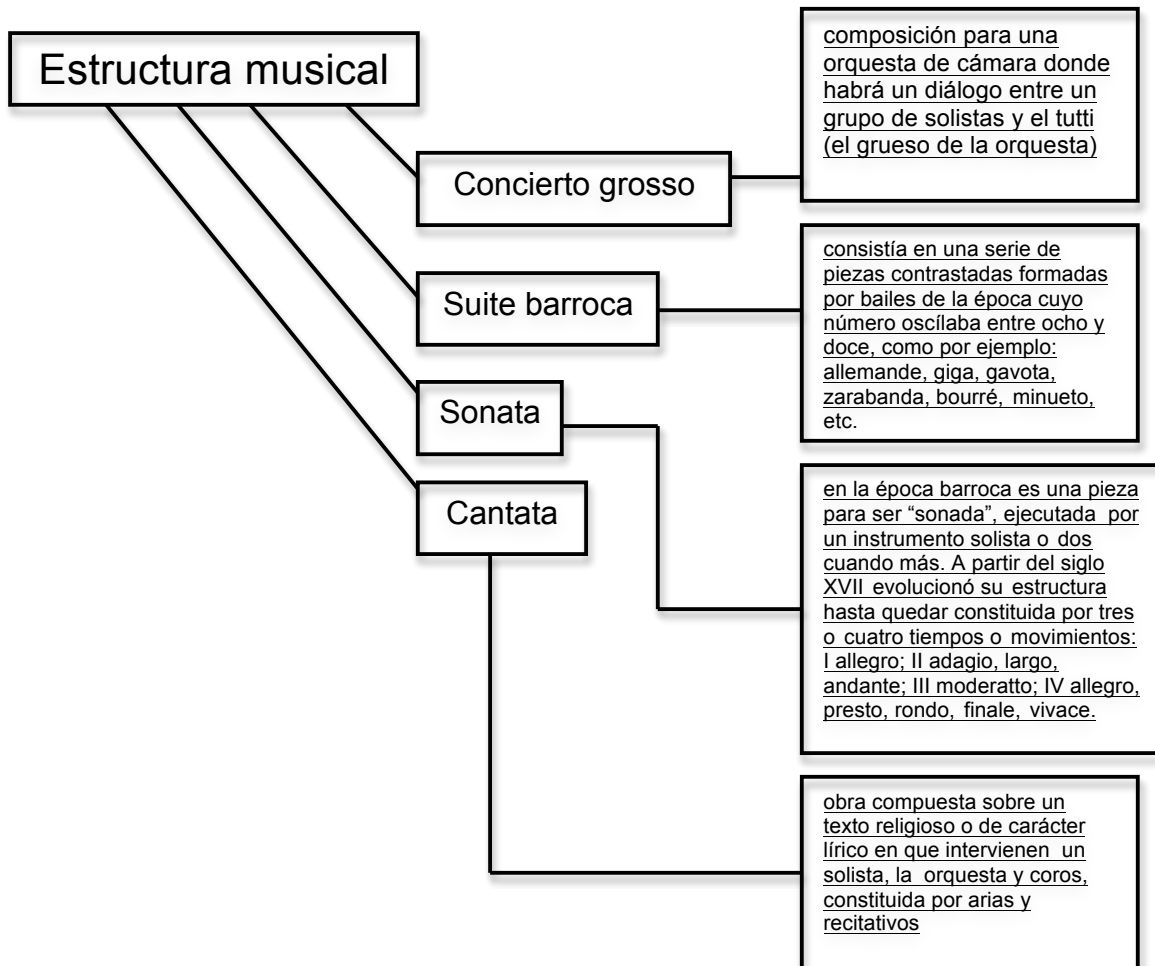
Estructura musical

Concierto grosso

composición para una orquesta de cámara donde habrá un diálogo entre un grupo de solistas y el tutti (el grueso de la orquesta)

Suite barroca

consistía en una serie de piezas contrastadas formadas por bailes de la época cuyo número oscílaba entre ocho y doce, como por ejemplo: allemande, giga, gavota, zarabanda, bourré, minueto, etc.

Sonata

en la época barroca es una pieza para ser "sonada", ejecutada por un instrumento solista o dos cuando más. A partir del siglo XVII evolucionó su estructura hasta quedar constituida por tres o cuatro tiempos o movimientos: I allegro; II adagio, largo, andante; III moderatto; IV allegro, presto, rondo, finale, vivace.

Cantata

obra compuesta sobre un texto religioso o de carácter lírico en que intervienen un solista, la orquesta y coros, constituida por arias y recitativos